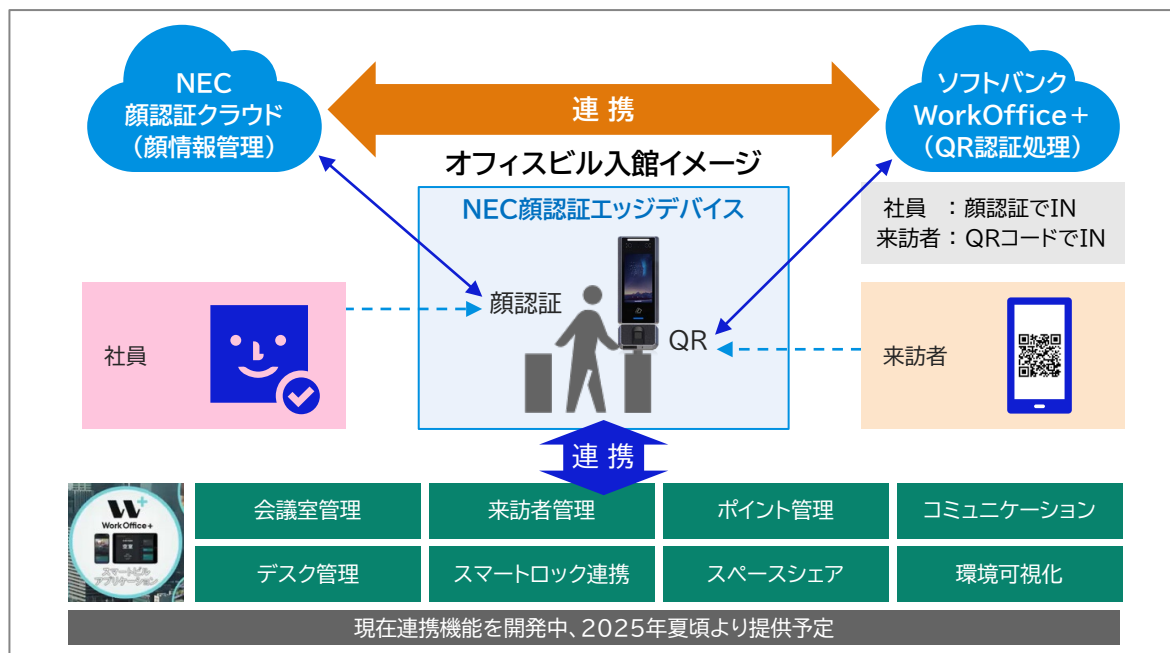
NEC
顔認証クラウド
（顔情報管理）

連 携

ソフトバンク
WorkOffice＋
（QR認証処理）

オフィスビル入館イメージ

NEC顔認証エッジデバイス

社員　：顔認証でIN
来訪者：QRコードでIN

顔認証

QR

社員

来訪者

連 携

WorkOffice＋
スマートビル
アプリケーション

| 会議室管理 | 来訪者管理 | ポイント管理 | コミュニケーション |
|---|---|---|---|
| デスク管理 | スマートロック連携 | スペースシェア | 環境可視化 |

現在連携機能を開発中、2025年夏頃より提供予定